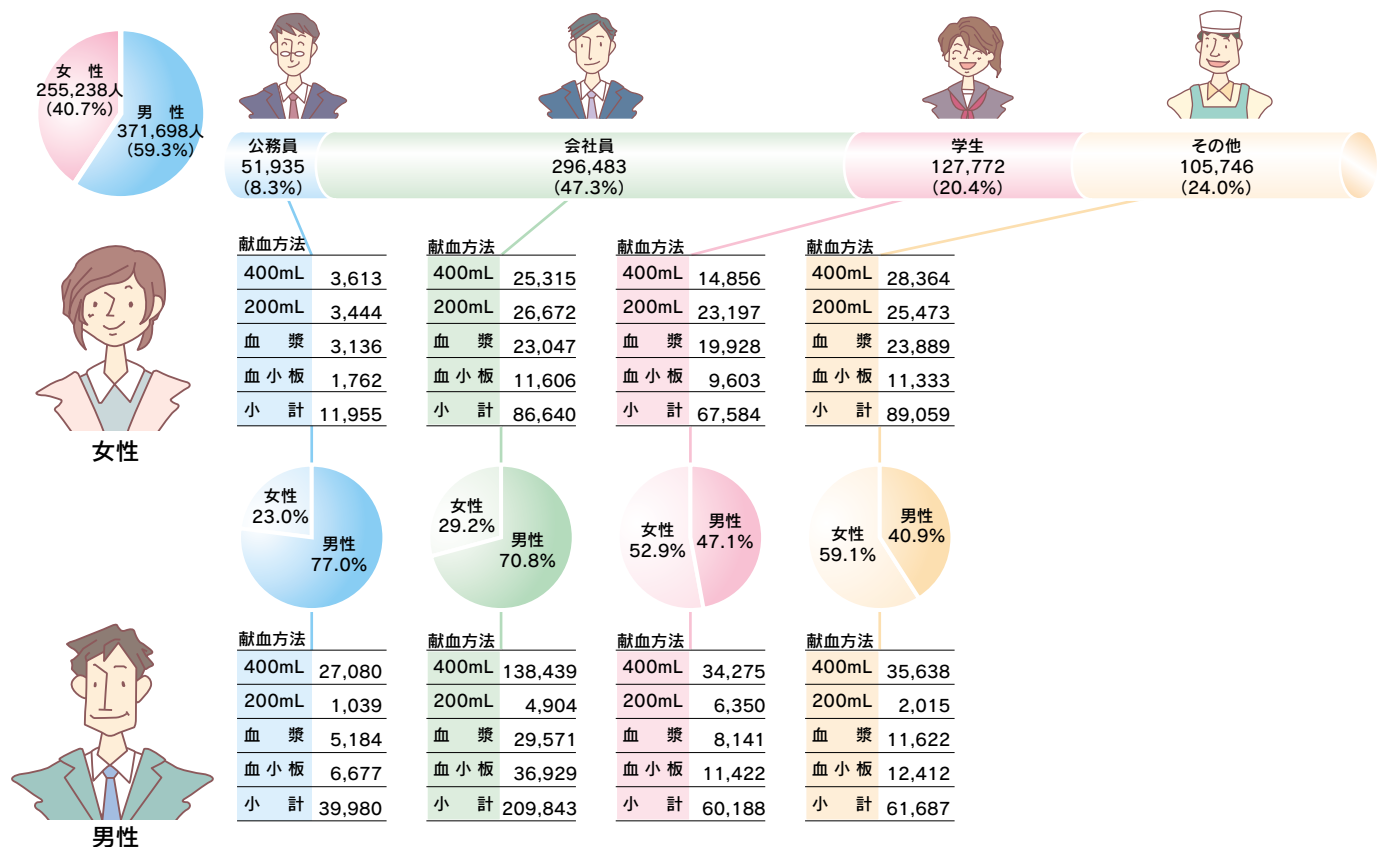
女 性
255,238人
(40.7%)
男 性
371,698人
(59.3%)

公務員
51,935
(8.3%)

会社員
296,483
(47.3%)

学生
127,772
(20.4%)

その他
105,746
(24.0%)

女性

| 献血方法 | |
|---|---|
| 400mL | 3,613 |
| 200mL | 3,444 |
| 血 漿 | 3,136 |
| 血小板 | 1,762 |
| 小 計 | 11,955 |

| 献血方法 | |
|---|---|
| 400mL | 25,315 |
| 200mL | 26,672 |
| 血 漿 | 23,047 |
| 血小板 | 11,606 |
| 小 計 | 86,640 |

| 献血方法 | |
|---|---|
| 400mL | 14,856 |
| 200mL | 23,197 |
| 血 漿 | 19,928 |
| 血小板 | 9,603 |
| 小 計 | 67,584 |

| 献血方法 | |
|---|---|
| 400mL | 28,364 |
| 200mL | 25,473 |
| 血 漿 | 23,889 |
| 血小板 | 11,333 |
| 小 計 | 89,059 |

女性
23.0%
男性
77.0%

女性
29.2%
男性
70.8%

女性
52.9%
男性
47.1%

女性
59.1%
男性
40.9%

男性

| 献血方法 | |
|---|---|
| 400mL | 27,080 |
| 200mL | 1,039 |
| 血 漿 | 5,184 |
| 血小板 | 6,677 |
| 小 計 | 39,980 |

| 献血方法 | |
|---|---|
| 400mL | 138,439 |
| 200mL | 4,904 |
| 血 漿 | 29,571 |
| 血小板 | 36,929 |
| 小 計 | 209,843 |

| 献血方法 | |
|---|---|
| 400mL | 34,275 |
| 200mL | 6,350 |
| 血 漿 | 8,141 |
| 血小板 | 11,422 |
| 小 計 | 60,188 |

| 献血方法 | |
|---|---|
| 400mL | 35,638 |
| 200mL | 2,015 |
| 血 漿 | 11,622 |
| 血小板 | 12,412 |
| 小 計 | 61,687 |